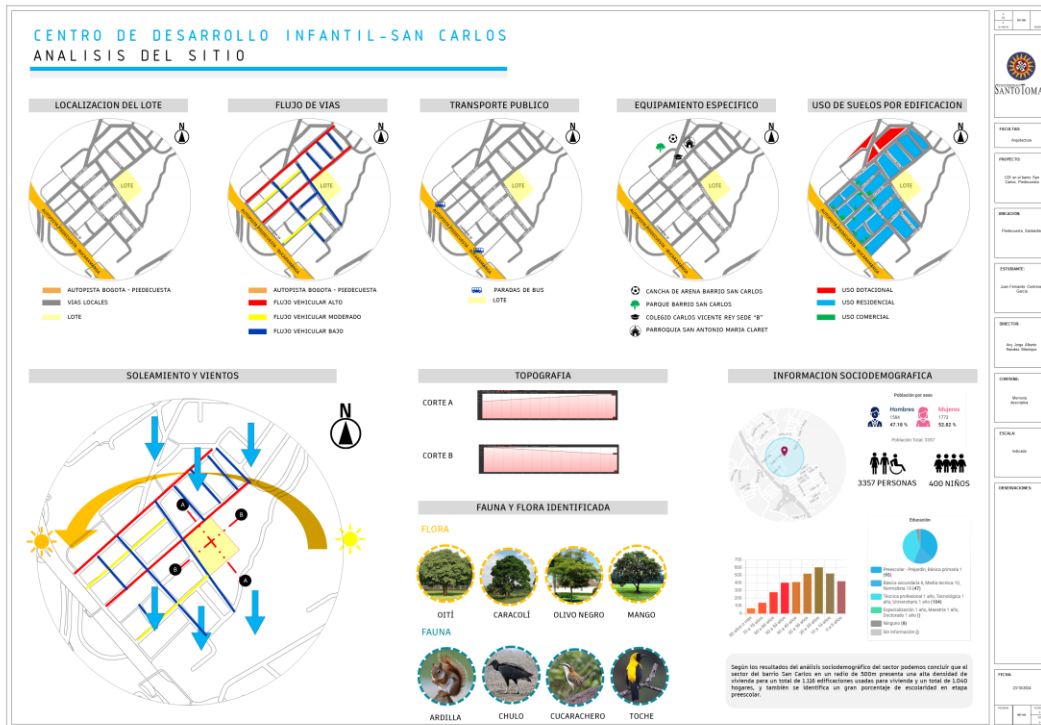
CENTRO DE DESARROLLO INFANTIL-SAN CARLOS
ANALISIS DEL SITIO

LOCALIZACION DEL LOTE

LOTE

AUTOPISTA BOGOTA - PIEDECUESTA
VIAS LOCALES
LOTE

FLUJO DE VIAS

LOTE

AUTOPISTA BOGOTA - PIEDECUESTA
FLUJO VEHICULAR ALTO
FLUJO VEHICULAR MODERADO
FLUJO VEHICULAR BAJO

TRANSPORTE PUBLICO

LOTE

PARADAS DE BUS
LOTE

EQUIPAMIENTO ESPECIFICO

LOTE

CANCHA DE ARENA BARRIO SAN CARLOS
PARQUE BARRIO SAN CARLOS
COLEGIO CARLOS VICENTE REY SEDE "B"
PARROQUIA SAN ANTONIO MARIA CLARET

USO DE SUELOS POR EDIFICACION

LOTE

USO DOTACIONAL
USO RESIDENCIAL
USO COMERCIAL

SOLEAMIENTO Y VIENTOS

N

A
B
B
A

TOPOGRAFIA

CORTE A
CORTE B

FAUNA Y FLORA IDENTIFICADA

FLORA
OITÍ
CARACOLÍ
OLIVO NEGRO
MANGO

FAUNA
ARDILLA
CHULO
CUCARACHERO
TOCHE

INFORMACION SOCIODEMOGRAFICA

Población por sexo
Hombres
1584
47.18 %
Mujeres
1773
52.82 %
Población Total: 3357

3357 PERSONAS
400 NIÑOS

Educación

Preescolar - Prejardín, Básica primaria 1 (98)
Básica secundaria 6, Media técnica 10, Normalista 10 (47)
Técnica profesional 1 año, Tecnológica 1 año, Universitario 1 año (184)
Especialización 1 año, Maestría 1 año, Doctorado 1 año ()
Ninguno (8)
Sin información ()

Según los resultados del análisis sociodemográfico del sector podemos concluir que el sector del barrio San Carlos en un radio de 500m presenta una alta densidad de vivienda para un total de 1.116 edificaciones usadas para vivienda y un total de 1.040 hogares, y también se identifica un gran porcentaje de escolaridad en etapa preescolar.

SANTO TOMÁS

FACULTAD
Arquitectura

PROYECTO:
CDI en el barrio San Carlos, Piedecuesta

UBICACION:
Piedecuesta, Santander

ESTUDIANTE:
Juan Fernando Contreras García

DIRECTOR:
Arq. Jorge Alberto Sandez Manrique

CONTIENE:
Memoria descriptiva

ESCALA:
Indicada

OBSERVACIONES:

FECHA:
22/10/2024